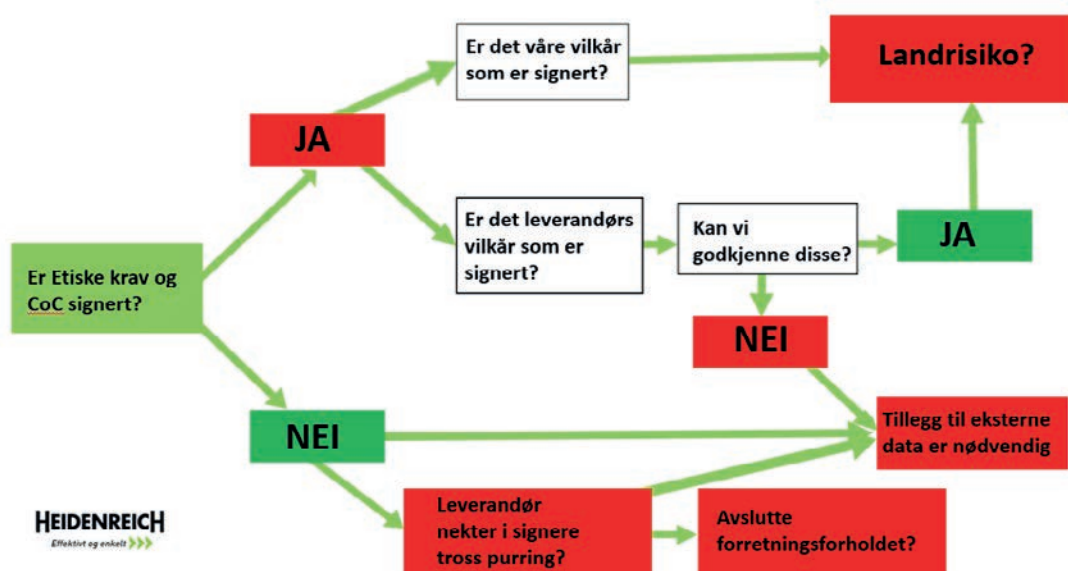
Er Etiske krav og CoC signert?

JA

Er det våre vilkår som er signert?

Landrisiko?

Er det leverandørs vilkår som er signert?

Kan vi godkjenne disse?

JA

NEI

NEI

Tillegg til eksterne data er nødvendig

Leverandør nekter i signere tross purring?

Avslutte forretningsforholdet?

HEIDENREICH
Effektivt og enkelt